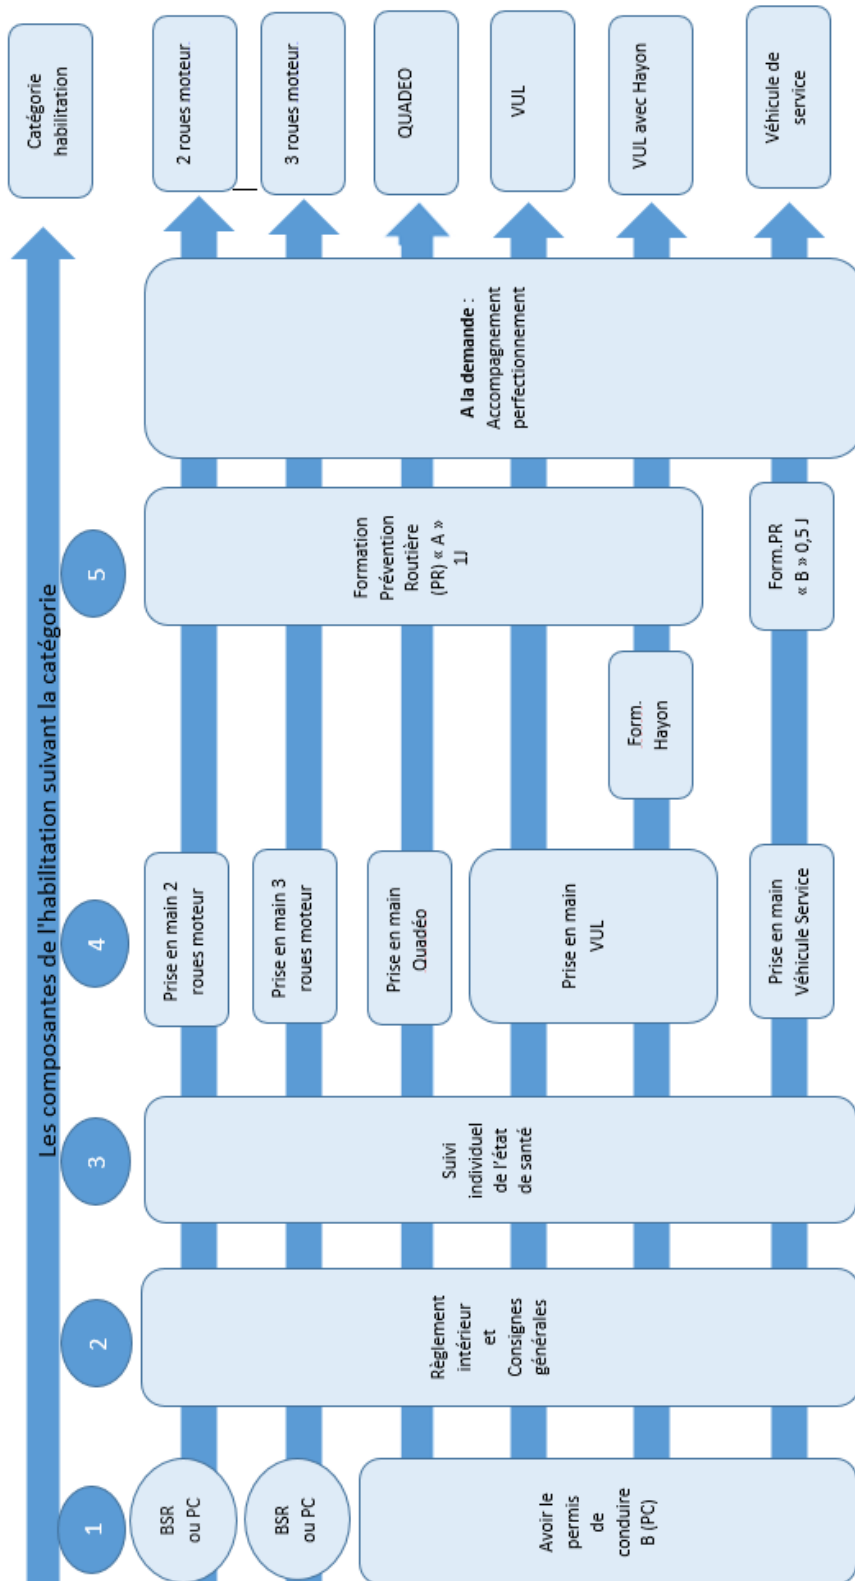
Les composantes de l'habilitation suivant la catégorie

Catégorie habilitation

2 roues moteur

3 roues moteur

QUADEO

VUL

VUL avec Hayon

Véhicule de service

1

BSR ou PC

BSR ou PC

Avoir le permis de conduire B (PC)

2

Règlement intérieur et Consignes générales

3

Suivi individuel de l'état de santé

4

Prise en main 2 roues moteur

Prise en main 3 roues moteur

Prise en main Quadéo

Prise en main VUL

Prise en main Véhicule Service

Form. Hayon

5

Formation Prévention Routière (PR) « A » 1J

Form.PR « B » 0,5 J

**A la demande** : Accompagnement perfectionnement